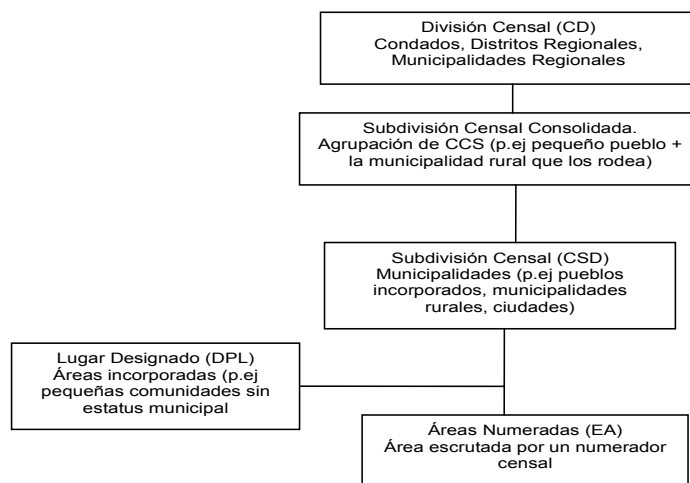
División Censal (CD)
Condados, Distritos Regionales, Municipalidades Regionales

Subdivisión Censal Consolidada. Agrupación de CCS (p.ej pequeño pueblo + la municipalidad rural que los rodea)

Subdivisión Censal (CSD)
Municipalidades (p.ej pueblos incorporados, municipalidades rurales, ciudades)

Lugar Designado (DPL)
Áreas incorporadas (p.ej pequeñas comunidades sin estatus municipal

Áreas Numeradas (EA)
Área escrutada por un numerador censal